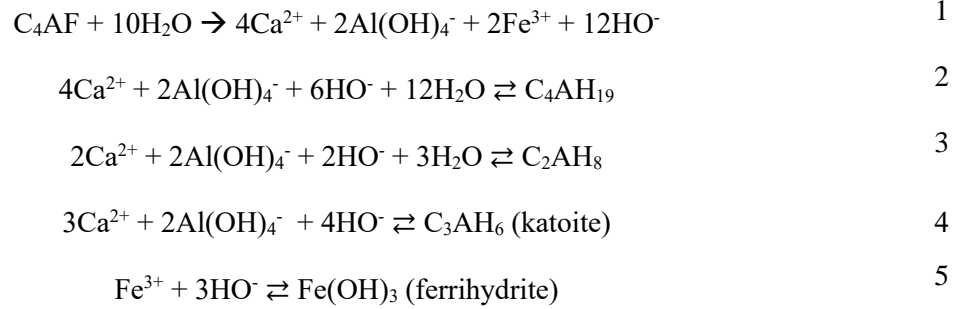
$C_4AF + 10H_2O \rightarrow 4Ca^{2+} + 2Al(OH)_4^- + 2Fe^{3+} + 12HO^-$ 1

$4Ca^{2+} + 2Al(OH)_4^- + 6HO^- + 12H_2O \rightleftarrows C_4AH_{19}$ 2

$2Ca^{2+} + 2Al(OH)_4^- + 2HO^- + 3H_2O \rightleftarrows C_2AH_8$ 3

$3Ca^{2+} + 2Al(OH)_4^- + 4HO^- \rightleftarrows C_3AH_6$ (katoite) 4

$Fe^{3+} + 3HO^- \rightleftarrows Fe(OH)_3$ (ferrihydrite) 5